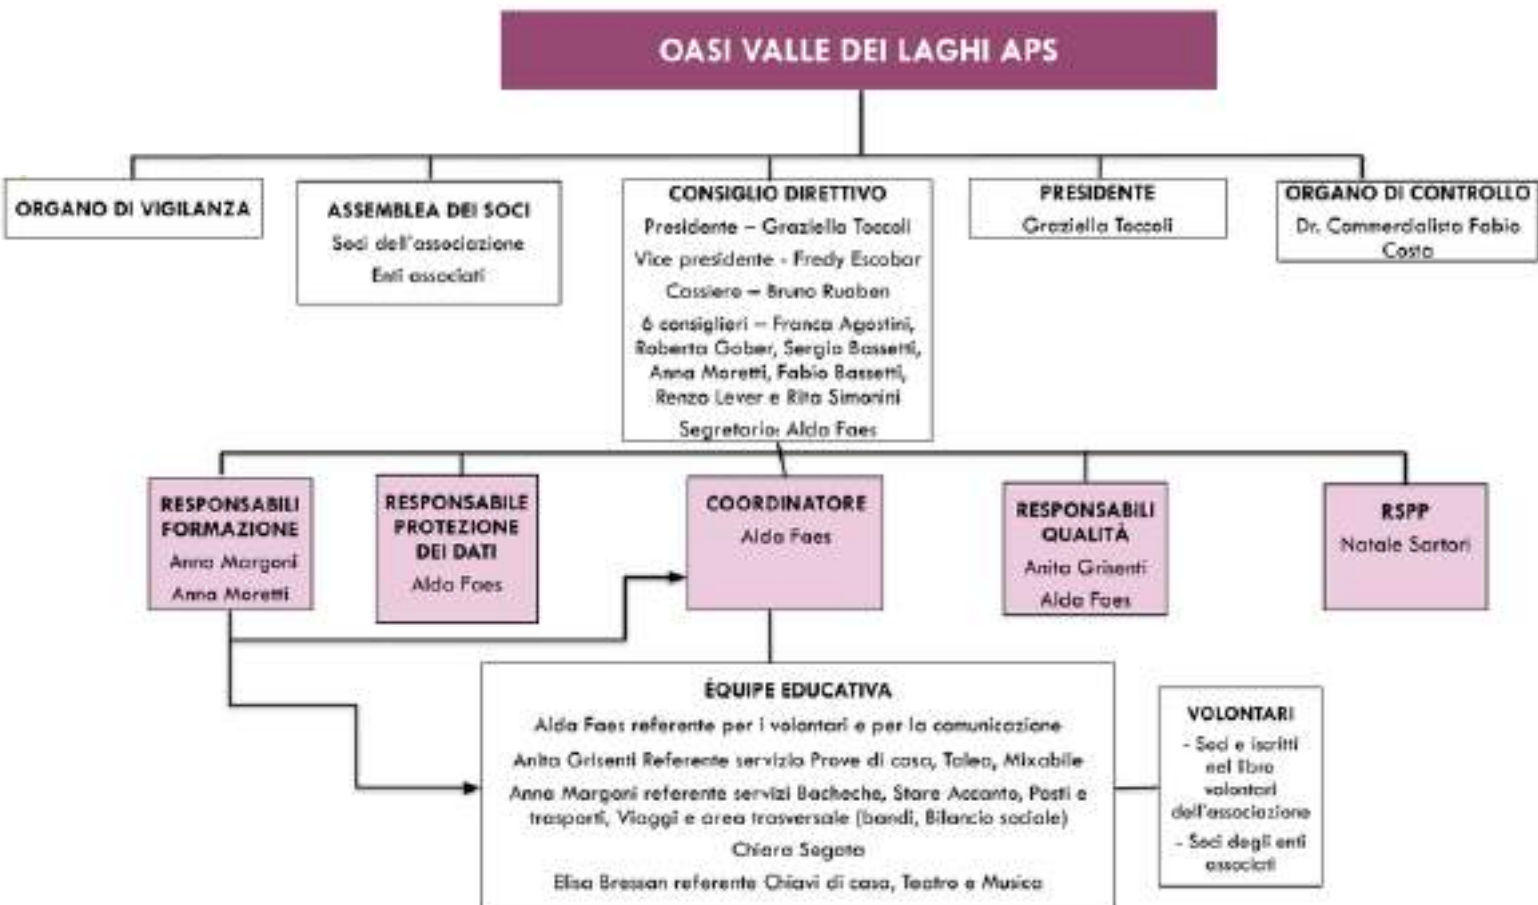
OASI VALLE DEI LAGHI APS

ORGANO DI VIGILANZA

ASSEMBLEA DEI SOCI
Soci dell'associazione
Enti associati

CONSIGLIO DIRETTIVO
Presidente – Graziella Toccoli
Vice presidente - Fredy Escobar
Cassiere – Bruno Rueben
6 consiglieri – Franca Agostini, Roberta Gober, Sergio Bassetti, Anna Moretti, Fabio Bassetti, Renzo Lever e Rita Simonini
Segretario: Aldo Faes

PRESIDENTE
Graziella Toccoli

ORGANO DI CONTROLLO
Dr. Commercialista Fabio Costa

RESPONSABILI FORMAZIONE
Anna Margoni
Anna Moretti

RESPONSABILE PROTEZIONE DEI DATI
Aldo Faes

COORDINATORE
Aldo Faes

RESPONSABILI QUALITÀ
Anita Grisenti
Aldo Faes

RSPP
Natale Sartori

ÉQUIPE EDUCATIVA
Aldo Faes referente per i volontari e per la comunicazione
Anita Grisenti Referente servizio Prove di casa, Taleo, Mixabile
Anna Margoni referente servizi Bacheche, Stare Accanto, Posti e trasporti, Viaggi e area trasversale (bandi, Bilancio sociale)
Chiara Segata
Elisa Bressan referente Chiavi di casa, Teatro e Musica

VOLONTARI
- Soci e iscritti nel libro volontari dell'associazione
- Soci degli enti associati